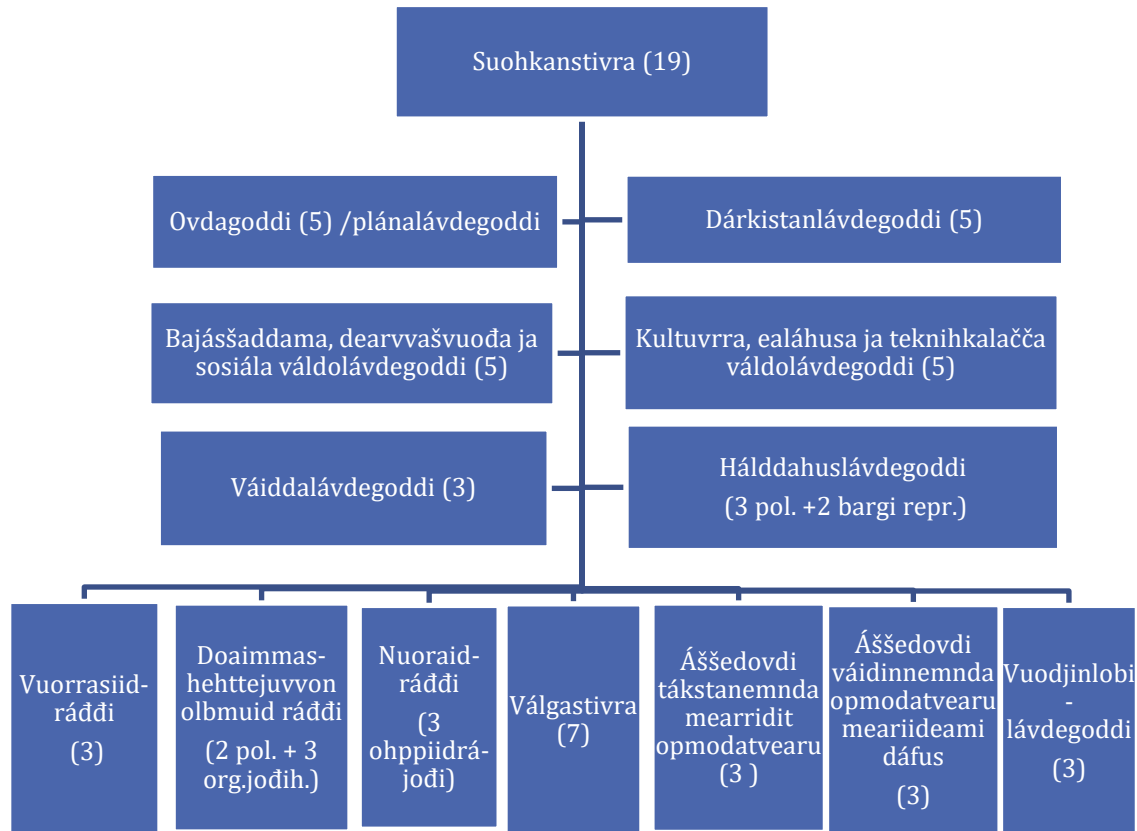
Suohkanstivra (19)

Ovdagoddi (5) /plánalávdegoddi

Dárkistanlávdegoddi (5)

Bajássaddama, dearvvašvuođa ja sosiála váldolávdegoddi (5)

Kultuvrra, ealáhusa ja teknihkalačča váldolávdegoddi (5)

Váiddalávdegoddi (3)

Hálddahuslávdegoddi (3 pol. +2 bargi repr.)

Vuorrasiid-ráđđi (3)

Doaimmas-hehttejuvvon olbmuid ráđđi (2 pol. + 3 org.jođih.)

Nuoraid-ráđđi (3 ohppiidrá-jođi)

Válgastivra (7)

Áššedovdi tákstanemnda mearridit opmodatvearu (3 )

Áššedovdi váidinnemnda opmodatvearu meariideami dáfus (3)

Vuodjinlobi - lávdegoddi (3)